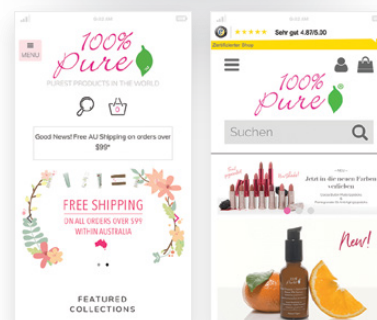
MENU

100% pure

PUREST PRODUCTS IN THE WORLD

Good News! Free AU Shipping on orders over $99*

FREE SHIPPING
ON ALL ORDERS OVER $99
WITHIN AUSTRALIA

FEATURED COLLECTIONS

Sehr gut 4.87/5.00

Zertifizierter Shop

100% pure

Suchen

Jetzt in den neuen Farben verlieben

New!